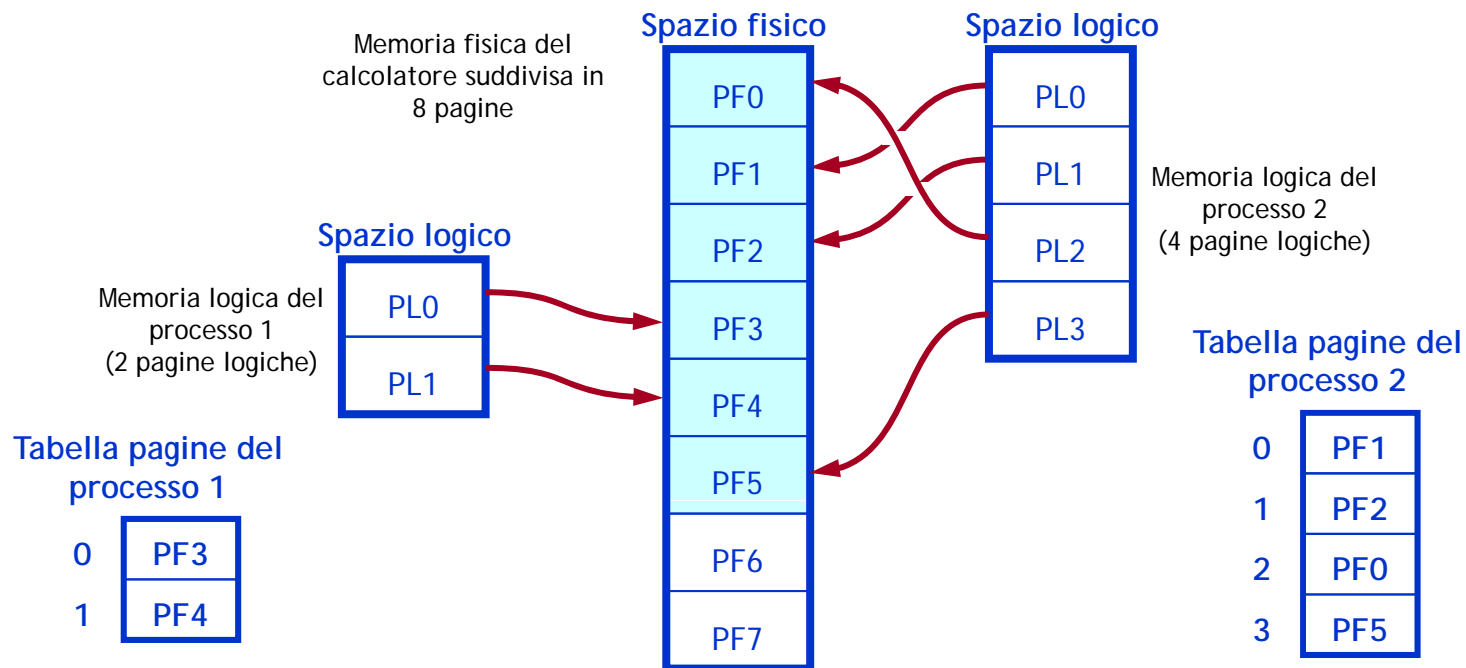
Memoria fisica del calcolatore suddivisa in 8 pagine

Spazio fisico

| PF0 |
|---|
| PF1 |
| PF2 |
| PF3 |
| PF4 |
| PF5 |
| PF6 |
| PF7 |

Spazio logico

| PL0 |
|---|
| PL1 |
| PL2 |
| PL3 |

Memoria logica del processo 2 (4 pagine logiche)

Spazio logico

| PL0 |
|---|
| PL1 |

Memoria logica del processo 1 (2 pagine logiche)

Tabella pagine del processo 1

| 0 | PF3 |
|---|---|
| 1 | PF4 |

Tabella pagine del processo 2

| 0 | PF1 |
|---|---|
| 1 | PF2 |
| 2 | PF0 |
| 3 | PF5 |